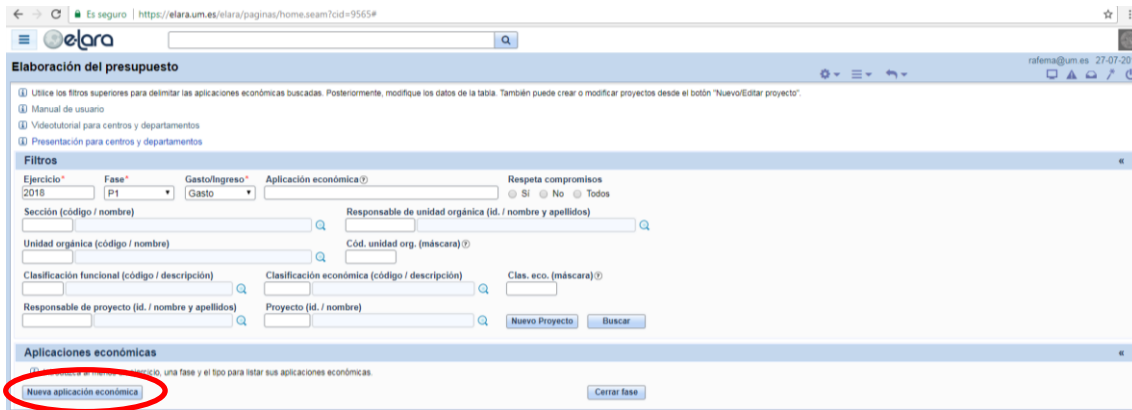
Es seguro | https://elara.um.es/elara/paginas/home.seam?cid=9565#

elara

Elaboración del presupuesto

rafema@um.es 27-07-20

Utilice los filtros superiores para delimitar las aplicaciones económicas buscadas. Posteriormente, modifique los datos de la tabla. También puede crear o modificar proyectos desde el botón "Nuevo/Editar proyecto".

Manual de usuario

Videotutorial para centros y departamentos

Presentación para centros y departamentos

Filtros

Ejercicio* 2018
Fase* P1
Gasto/Ingreso* Gasto
Aplicación económica
Respeta compromisos
Sí No Todos

Sección (código / nombre)

Responsable de unidad orgánica (id. / nombre y apellidos)

Unidad orgánica (código / nombre)

Cód. unidad org. (máscara)

Clasificación funcional (código / descripción)

Clasificación económica (código / descripción)

Clas. eco. (máscara)

Responsable de proyecto (id. / nombre y apellidos)

Proyecto (id. / nombre)

Nuevo Proyecto

Buscar

Aplicaciones económicas

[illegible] ejercicio, una fase y el tipo para listar sus aplicaciones económicas.

Nueva aplicación económica

Cerrar fase